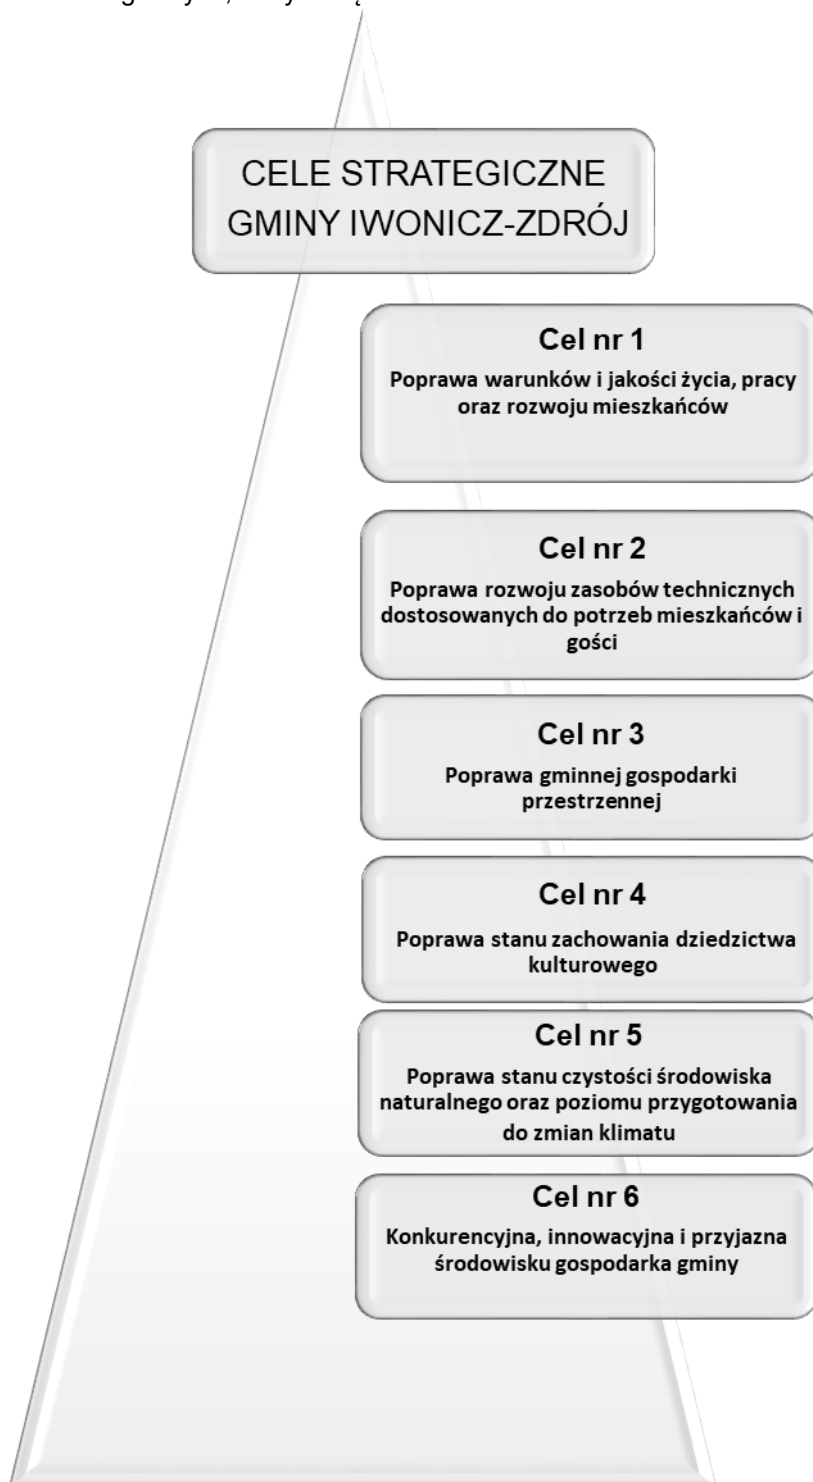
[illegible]

CELE STRATEGICZNE GMINY IWONICZ-ZDRÓJ

Cel nr 1

Poprawa warunków i jakości życia, pracy oraz rozwoju mieszkańców

Cel nr 2

Poprawa rozwoju zasobów technicznych dostosowanych do potrzeb mieszkańców i gości

Cel nr 3

Poprawa gminnej gospodarki przestrzennej

Cel nr 4

Poprawa stanu zachowania dziedzictwa kulturowego

Cel nr 5

Poprawa stanu czystości środowiska naturalnego oraz poziomu przygotowania do zmian klimatu

Cel nr 6

Konkurencyjna, innowacyjna i przyjazna środowisku gospodarka gminy